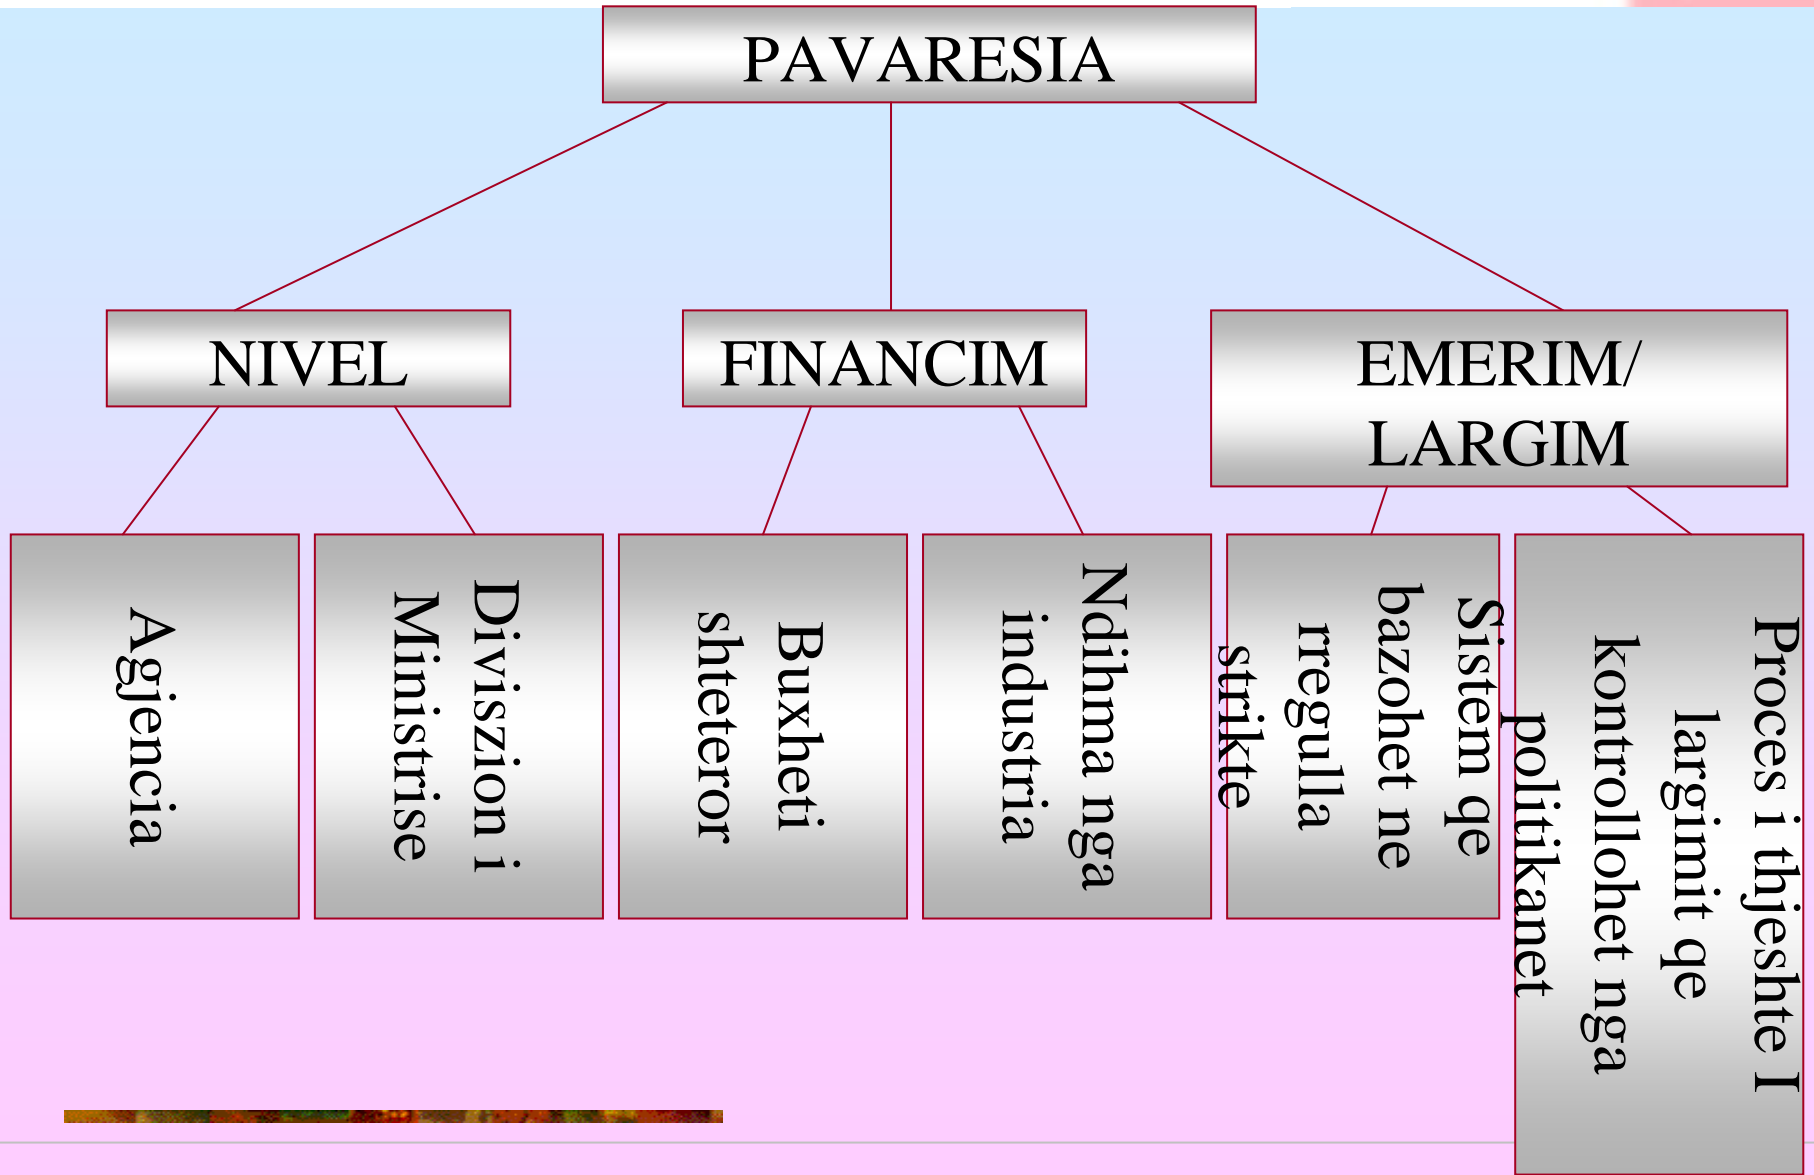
PAVARESIA

NIVEL

FINANCIM

EMERIM/ LARGIM

Agjencia

Diviszion i Ministrise

Buxheti shteteror

Ndihma nga industria

Sistem qe bazohet ne rregulla strikte

Proces i thjeshte I largimit qe kontrollohet nga politikanet